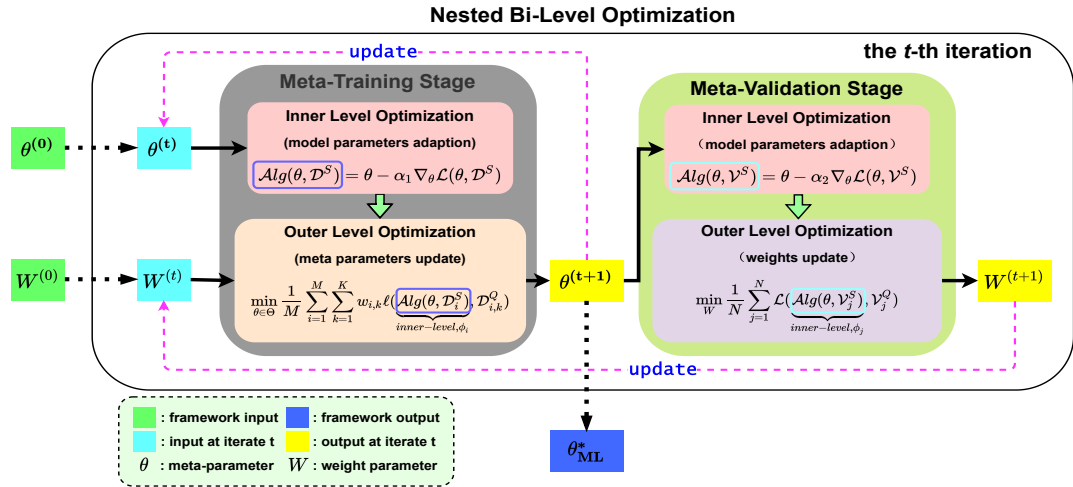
Nested Bi-Level Optimization

the $t$-th iteration

update

$\theta^{(0)}$

$\theta^{(t)}$

Meta-Training Stage

Inner Level Optimization

(model parameters adaption)

$\mathcal{A}lg(\theta, \mathcal{D}^S) = \theta - \alpha_1 \nabla_\theta \mathcal{L}(\theta, \mathcal{D}^S)$

Outer Level Optimization

(meta parameters update)

$\min_{\theta \in \Theta} \frac{1}{M} \sum_{i=1}^{M} \sum_{k=1}^{K} w_{i,k} \ell(\underbrace{\mathcal{A}lg(\theta, \mathcal{D}_i^S)}_{inner-level, \phi_i}, \mathcal{D}_{i,k}^Q)$

$W^{(0)}$

$W^{(t)}$

$\theta^{(\mathbf{t+1})}$

Meta-Validation Stage

Inner Level Optimization

(model parameters adaption)

$\mathcal{A}lg(\theta, \mathcal{V}^S) = \theta - \alpha_2 \nabla_\theta \mathcal{L}(\theta, \mathcal{V}^S)$

Outer Level Optimization

(weights update)

$\min_{W} \frac{1}{N} \sum_{j=1}^{N} \mathcal{L}(\underbrace{\mathcal{A}lg(\theta, \mathcal{V}_j^S)}_{inner-level, \phi_j}, \mathcal{V}_j^Q)$

$W^{(t+1)}$

update

: framework input
: framework output
: input at iterate t
: output at iterate t
$\theta$ : meta-parameter
$W$ : weight parameter

$\theta^*_{\mathbf{ML}}$